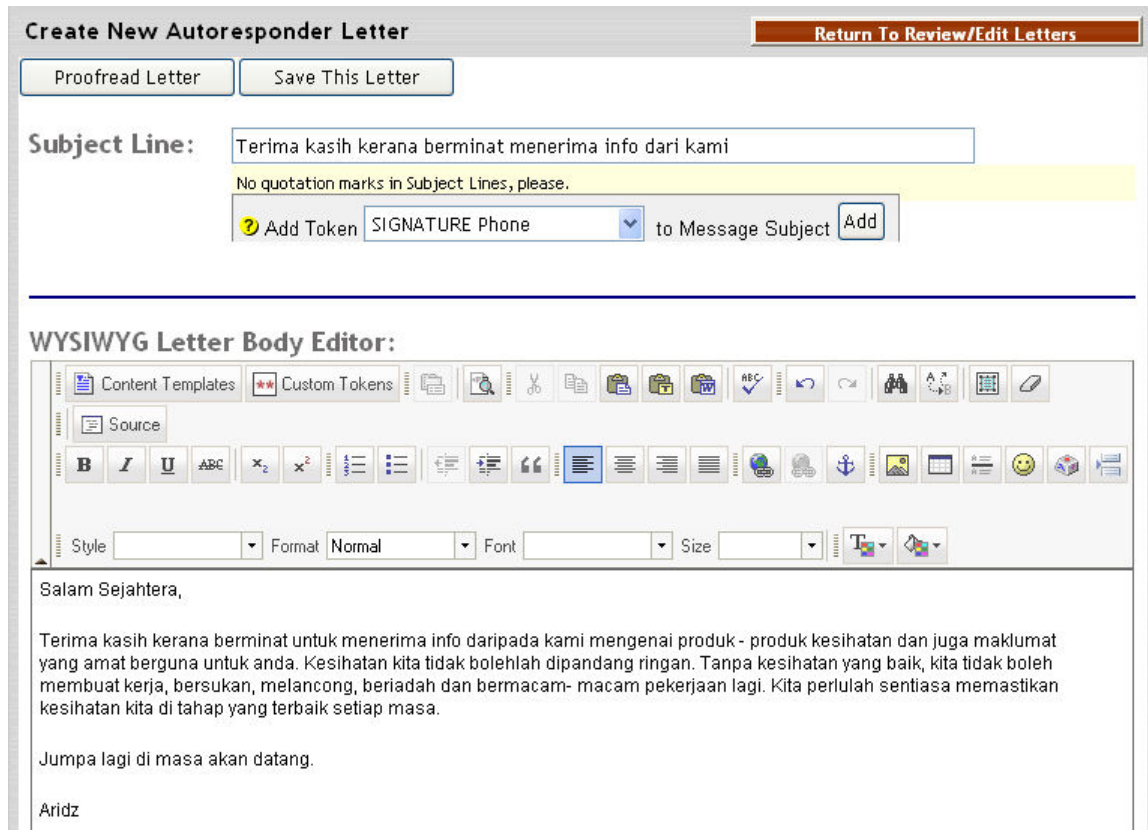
Create New Autoresponder Letter

Return To Review/Edit Letters

Proofread Letter

Save This Letter

Subject Line:

Terima kasih kerana berminat menerima info dari kami

No quotation marks in Subject Lines, please.

Add Token SIGNATURE Phone to Message Subject Add

WYSIWYG Letter Body Editor:

Content Templates

Custom Tokens

Source

Style

Format Normal

Font

Size

Salam Sejahtera,

Terima kasih kerana berminat untuk menerima info daripada kami mengenai produk - produk kesihatan dan juga maklumat yang amat berguna untuk anda. Kesihatan kita tidak bolehlah dipandang ringan. Tanpa kesihatan yang baik, kita tidak boleh membuat kerja, bersukan, melancong, beriadah dan bermacam- macam pekerjaan lagi. Kita perlulah sentiasa memastikan kesihatan kita di tahap yang terbaik setiap masa.

Jumpa lagi di masa akan datang.

Aridz